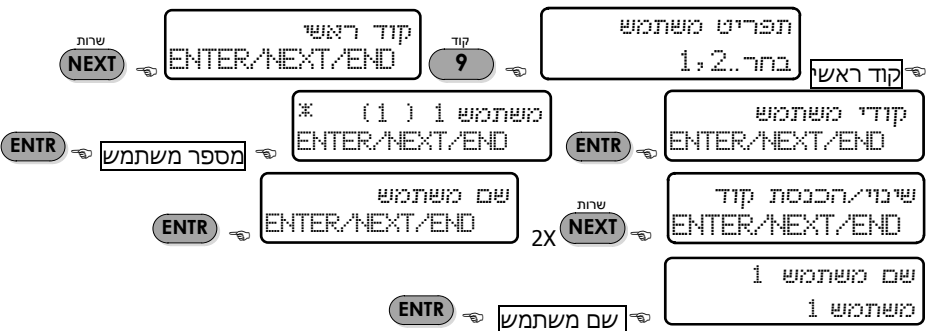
תפריט משתמש
בחר..1,2
קוד ראשי

קוד
9

קוד ראשי
ENTER/NEXT/END

שרות
NEXT

קודי משתמש
ENTER/NEXT/END

ENTR

משתמש 1 ( 1 ) *
ENTER/NEXT/END

מספר משתמש

ENTR

שינוי/הכנסת קוד
ENTER/NEXT/END

שרות
2X NEXT

שם משתמש
ENTER/NEXT/END

ENTR

שם משתמש 1
משתמש 1

שם משתמש

ENTR